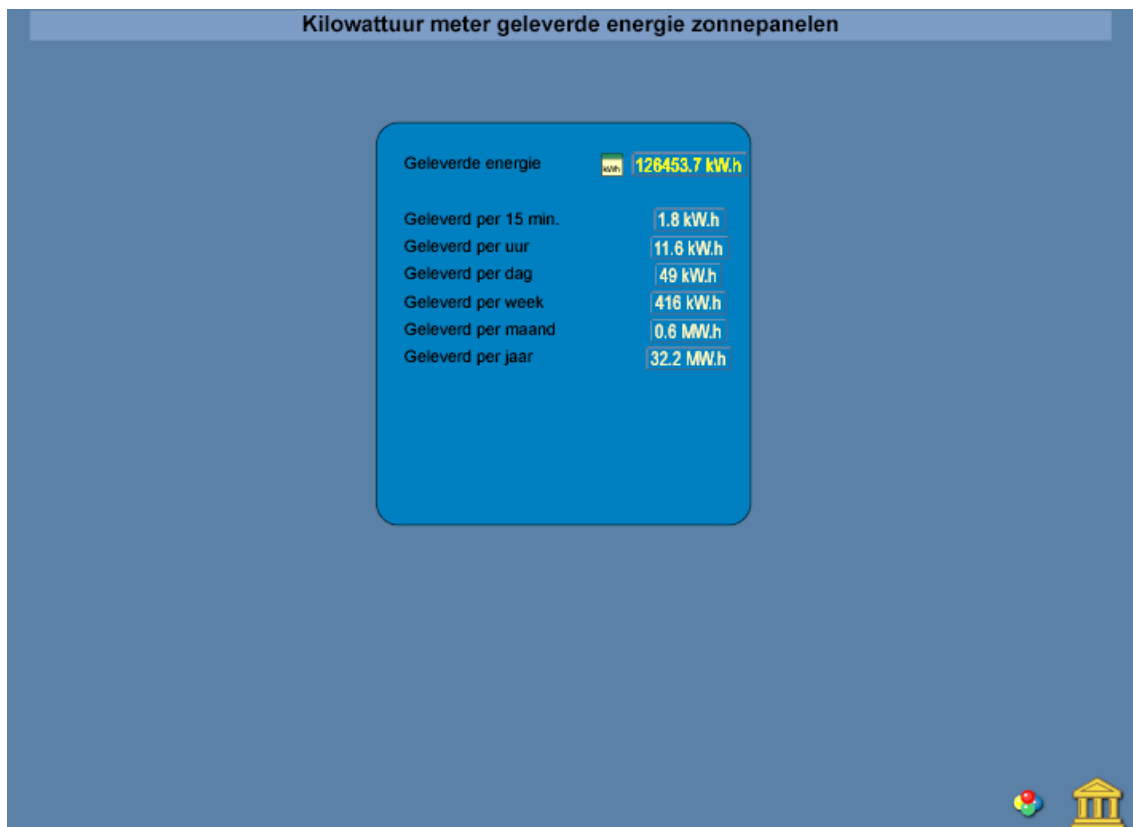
Kilowattuur meter geleverde energie zonnepanelen

Geleverde energie kWh 126453.7 kW.h

Geleverd per 15 min. 1.8 kW.h
Geleverd per uur 11.6 kW.h
Geleverd per dag 49 kW.h
Geleverd per week 416 kW.h
Geleverd per maand 0.6 MW.h
Geleverd per jaar 32.2 MW.h